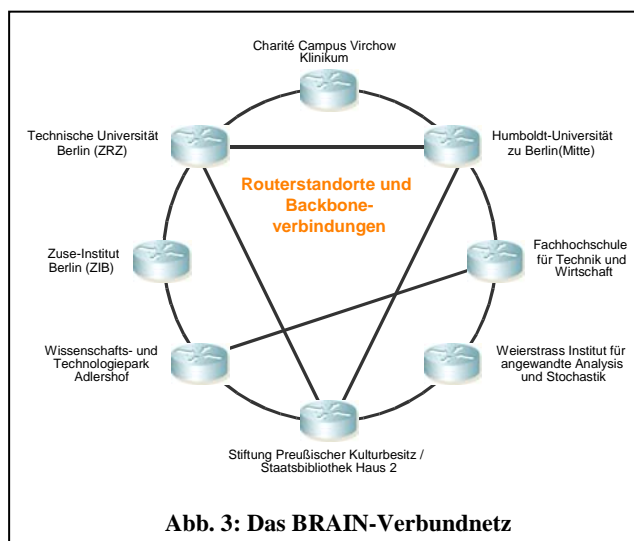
Charité Campus Virchow Klinikum

Technische Universität Berlin (ZRZ)

Humboldt-Universität zu Berlin(Mitte)

Routerstandorte und Backboneverbindungen

Zuse-Institut Berlin (ZIB)

Fachhochschule für Technik und Wirtschaft

Wissenschafts- und Technologiepark Adlershof

Weierstrass Institut für angewandte Analysis und Stochastik

Stiftung Preußischer Kulturbesitz / Staatsbibliothek Haus 2

Abb. 3: Das BRAIN-Verbundnetz